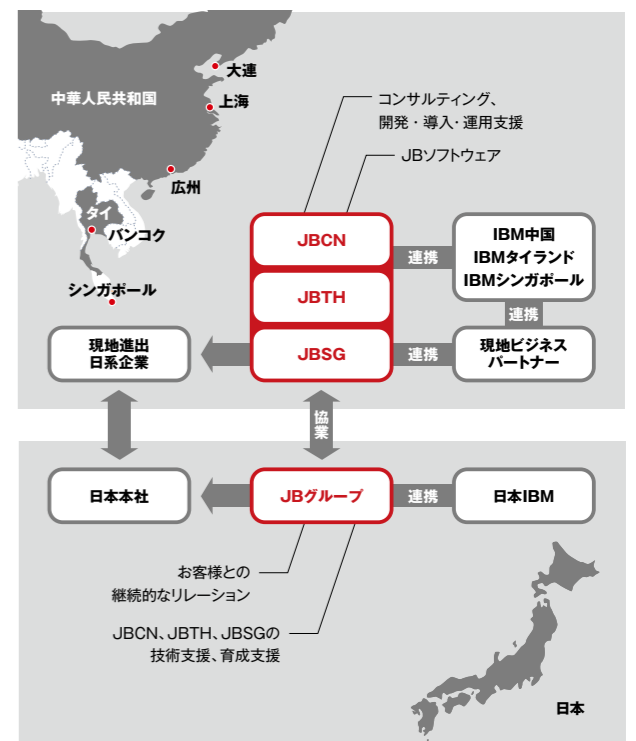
中華人民共和国

大連

上海

広州

タイ

バンコク

シンガポール

コンサルティング、開発・導入・運用支援

JBソフトウェア

JBCN

JBTH

JBSG

連携

IBM中国
IBMタイランド
IBMシンガポール

連携

連携

現地ビジネスパートナー

現地進出日系企業

協業

日本本社

JBグループ

連携

日本IBM

お客様との継続的なリレーション

JBCN、JBTH、JBSGの技術支援、育成支援

日本